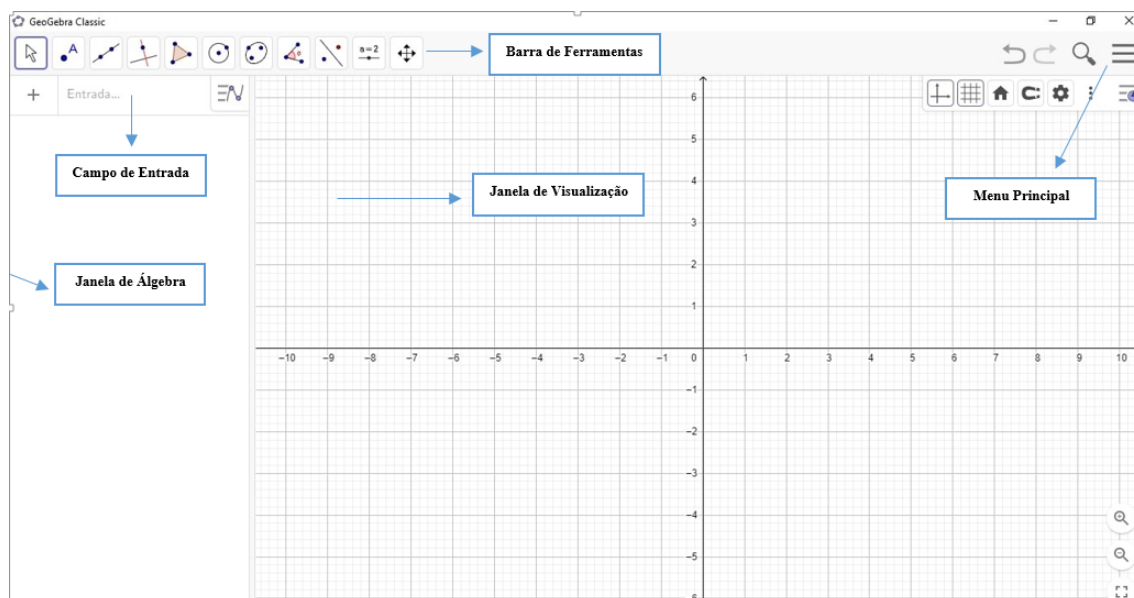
GeoGebra Classic

Barra de Ferramentas

a=2

Entrada...

Campo de Entrada

Janela de Visualização

Menu Principal

Janela de Álgebra

6
5
4
3
2
1
−10 −9 −8 −7 −6 −5 −4 −3 −2 −1 0 1 2 3 4 5 6 7 8 9 10
−1
−2
−3
−4
−5